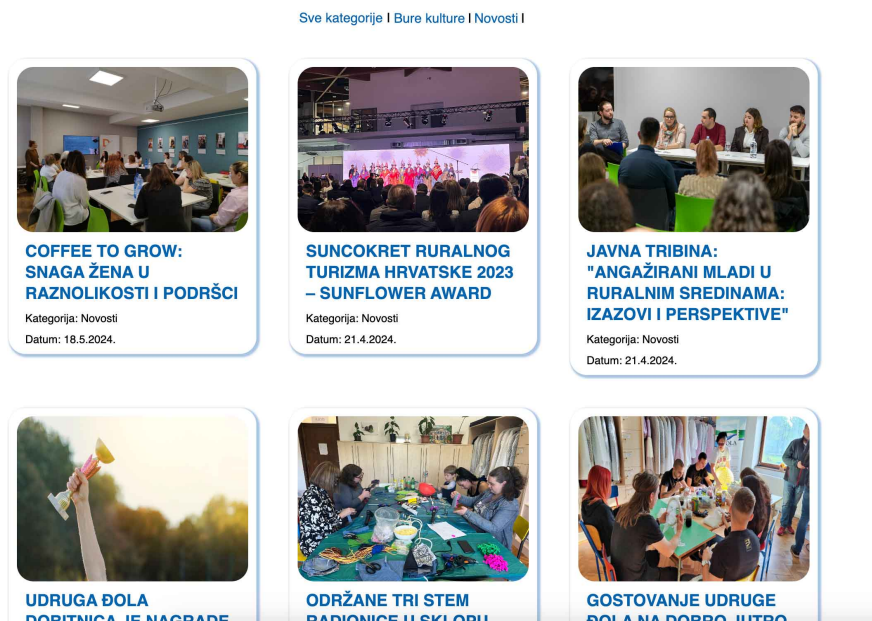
Sve kategorije | Bure kulture | Novosti |

COFFEE TO GROW: SNAGA ŽENA U RAZNOLIKOSTI I PODRŠCI

Kategorija: Novosti

Datum: 18.5.2024.

SUNCOKRET RURALNOG TURIZMA HRVATSKE 2023 – SUNFLOWER AWARD

Kategorija: Novosti

Datum: 21.4.2024.

JAVNA TRIBINA: "ANGAŽIRANI MLADI U RURALNIM SREDINAMA: IZAZOVI I PERSPEKTIVE"

Kategorija: Novosti

Datum: 21.4.2024.

UDRUGA ĐOLA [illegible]

ODRŽANE TRI STEM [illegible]

GOSTOVANJE UDRUGE ĐOLA NA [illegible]